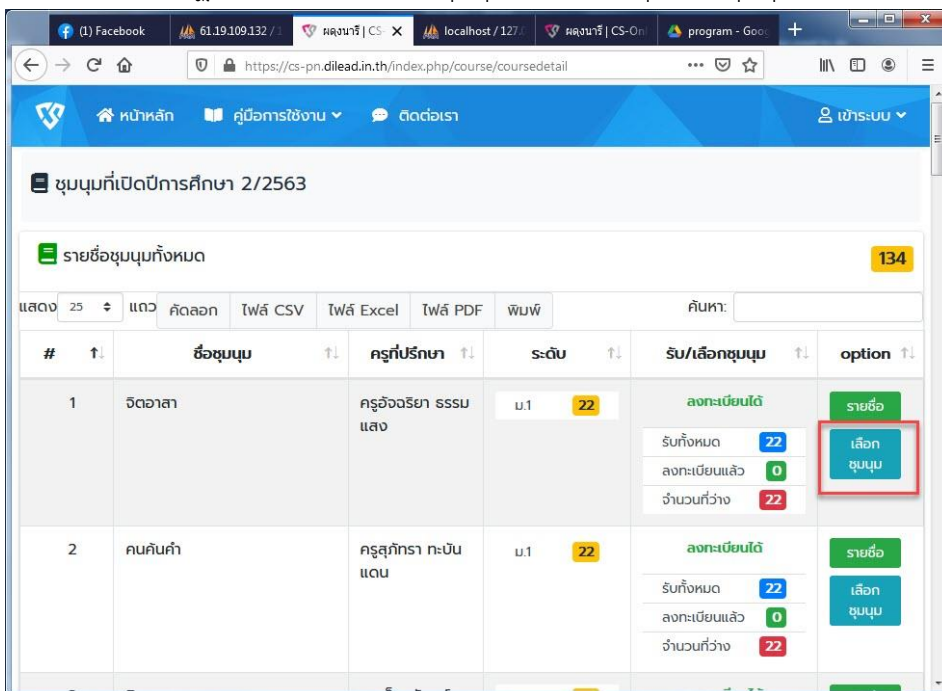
(1) Facebook | 61.19.109.132 / | ผดุงนารี | CS- | localhost / 127. | ผดุงนารี | CS-On | program - Goo

https://cs-pn.dilead.in.th/index.php/course/coursedetail

หน้าหลัก คู่มือการใช้งาน ติดต่อเรา เข้าระบบ

ชุมนุมที่เปิดปีการศึกษา 2/2563

รายชื่อชุมนุมทั้งหมด 134

แสดง 25 แถว คัดลอก ไฟล์ CSV ไฟล์ Excel ไฟล์ PDF พิมพ์ ค้นหา:

| # | ชื่อชุมนุม | ครูที่ปรึกษา | ระดับ | รับ/เลือกชุมนุม | option |
|---|---|---|---|---|---|
| 1 | จิตอาสา | ครูอัจฉริยา ธรรมแสง | ม.1 22 | ลงทะเบียนได้ รับทั้งหมด 22 ลงทะเบียนแล้ว 0 จำนวนที่ว่าง 22 | รายชื่อ เลือกชุมนุม |
| 2 | คนค้นคำ | ครูสุภัทรา ทะบันแดน | ม.1 22 | ลงทะเบียนได้ รับทั้งหมด 22 ลงทะเบียนแล้ว 0 จำนวนที่ว่าง 22 | รายชื่อ เลือกชุมนุม |